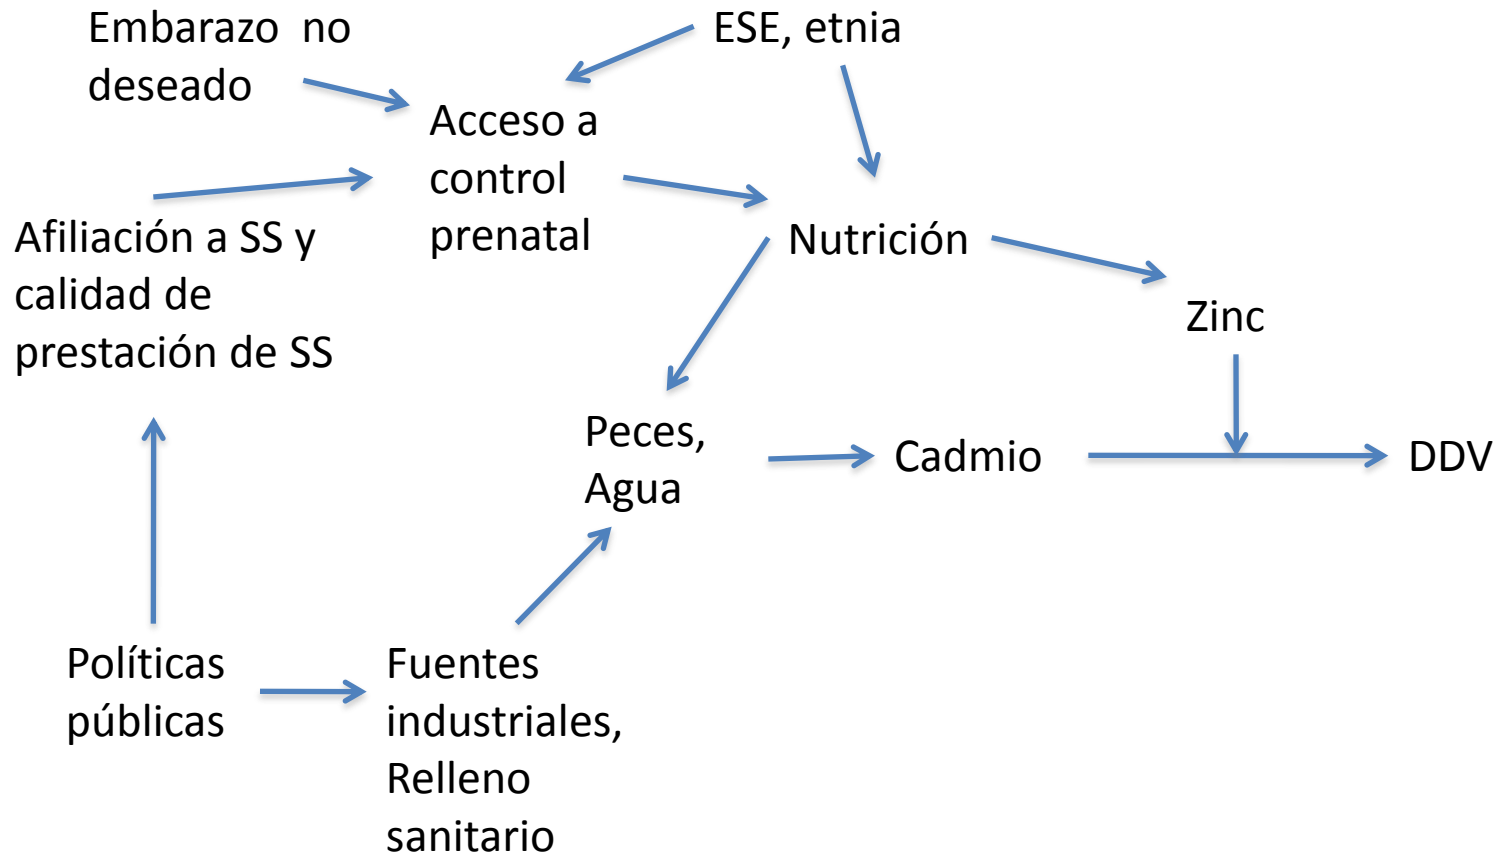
Embarazo no deseado

ESE, etnia

Acceso a control prenatal

Afiliación a SS y calidad de prestación de SS

Nutrición

Zinc

Peces, Agua

Cadmio

DDV

Políticas públicas

Fuentes industriales, Relleno sanitario